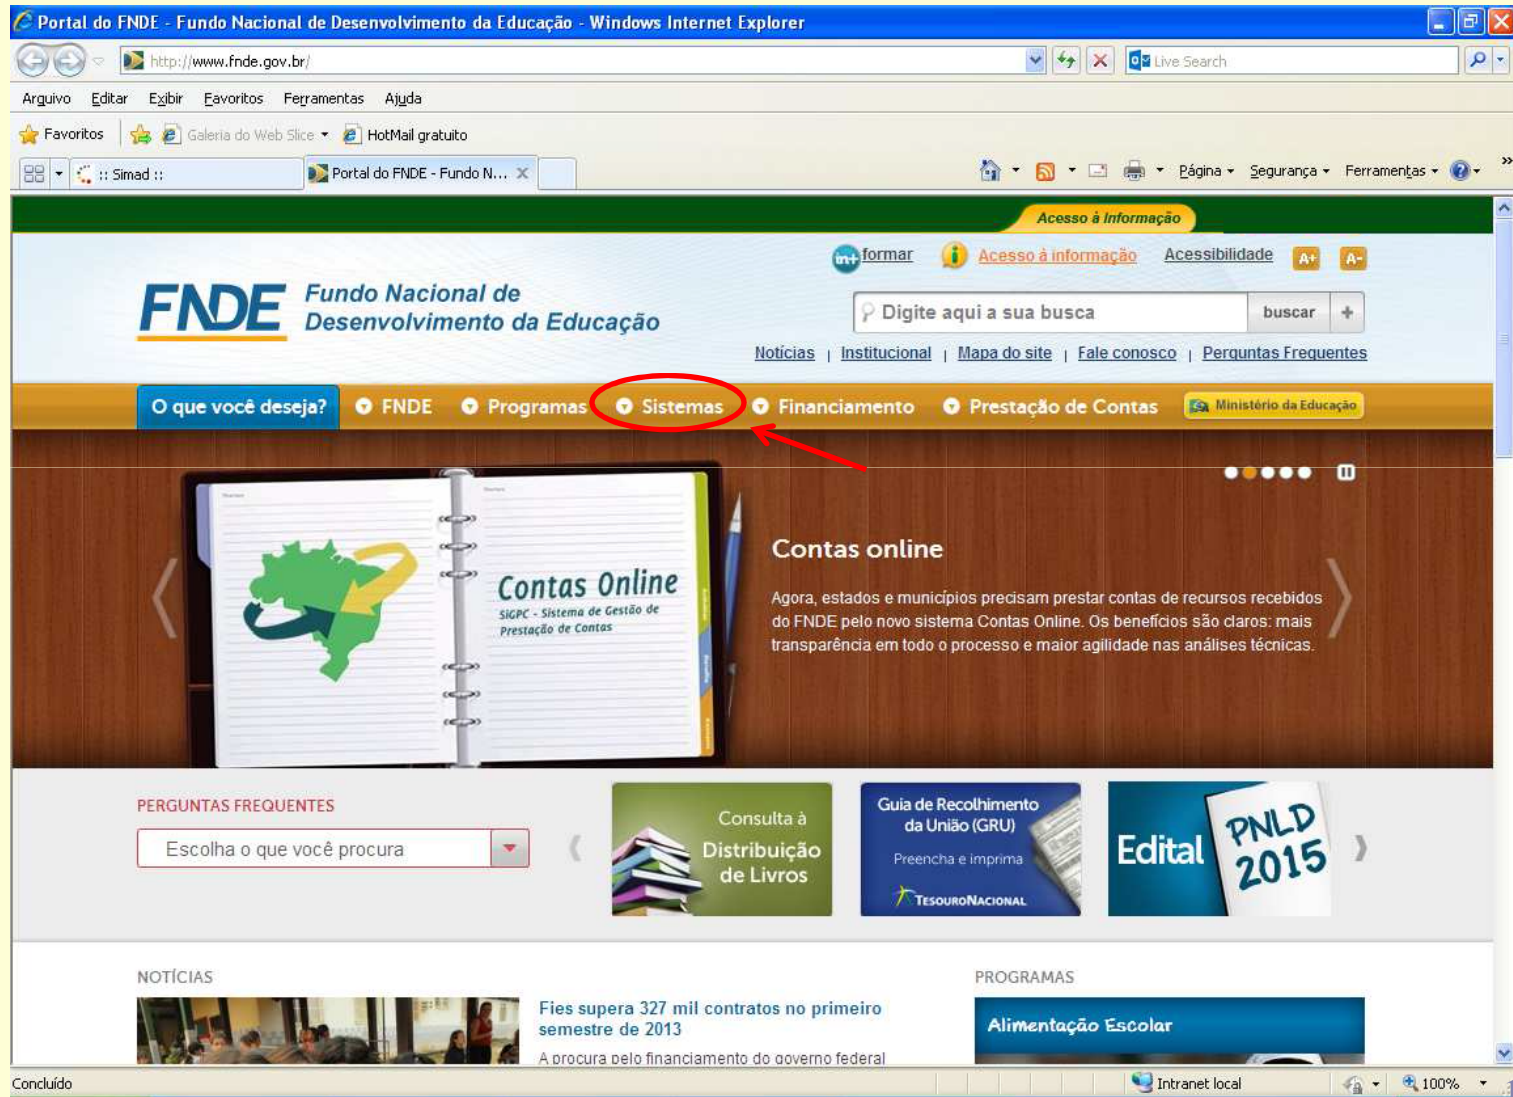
Portal do FNDE - Fundo Nacional de Desenvolvimento da Educação - Windows Internet Explorer

http://www.fnde.gov.br/

Live Search

Arquivo Editar Exibir Favoritos Ferramentas Ajuda

Favoritos Galeria do Web Slice HotMail gratuito

:: Simad :: Portal do FNDE - Fundo N...

Página Segurança Ferramentas

Acesso à Informação

in formar Acesso à informação Acessibilidade A+ A-

FNDE Fundo Nacional de Desenvolvimento da Educação

Digite aqui a sua busca buscar +

Notícias | Institucional | Mapa do site | Fale conosco | Perguntas Frequentes

O que você deseja? FNDE Programas Sistemas Financiamento Prestação de Contas Ministério da Educação

Contas Online
SIGPC - Sistema de Gestão de Prestação de Contas

Contas online

Agora, estados e municípios precisam prestar contas de recursos recebidos do FNDE pelo novo sistema Contas Online. Os benefícios são claros: mais transparência em todo o processo e maior agilidade nas análises técnicas.

PERGUNTAS FREQUENTES

Escolha o que você procura

Consulta à Distribuição de Livros

Guia de Recolhimento da União (GRU)
Preencha e imprima
TESOURONACIONAL

Edital PNLD 2015

NOTÍCIAS

Fies supera 327 mil contratos no primeiro semestre de 2013

A procura pelo financiamento do governo federal

PROGRAMAS

Alimentação Escolar

Concluído Intranet local 100%